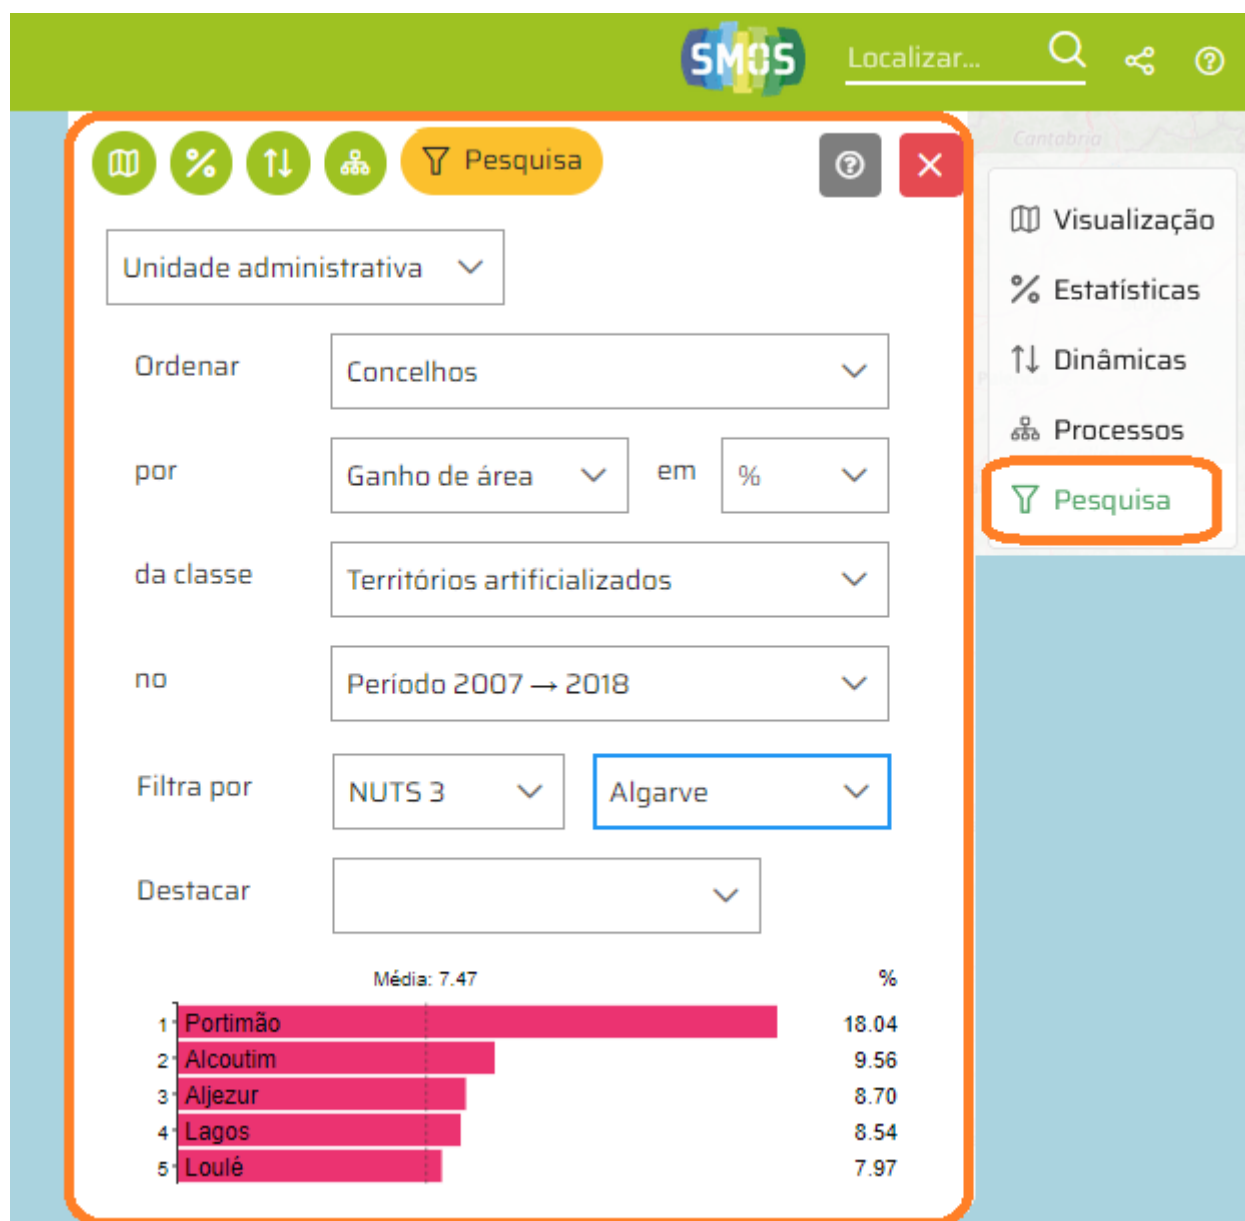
SMOS Localizar...

Pesquisa

Unidade administrativa

Ordenar Concelhos

por Ganho de área em %

da classe Territórios artificializados

no Período 2007 → 2018

Filtra por NUTS 3 Algarve

Destacar

Média: 7.47 %

| | | |
|---|---|---|
| 1 | Portimão | 18.04 |
| 2 | Alcoutim | 9.56 |
| 3 | Aljezur | 8.70 |
| 4 | Lagos | 8.54 |
| 5 | Loulé | 7.97 |

Cantabria

Visualização
Estatísticas
Dinâmicas
Processos
Pesquisa